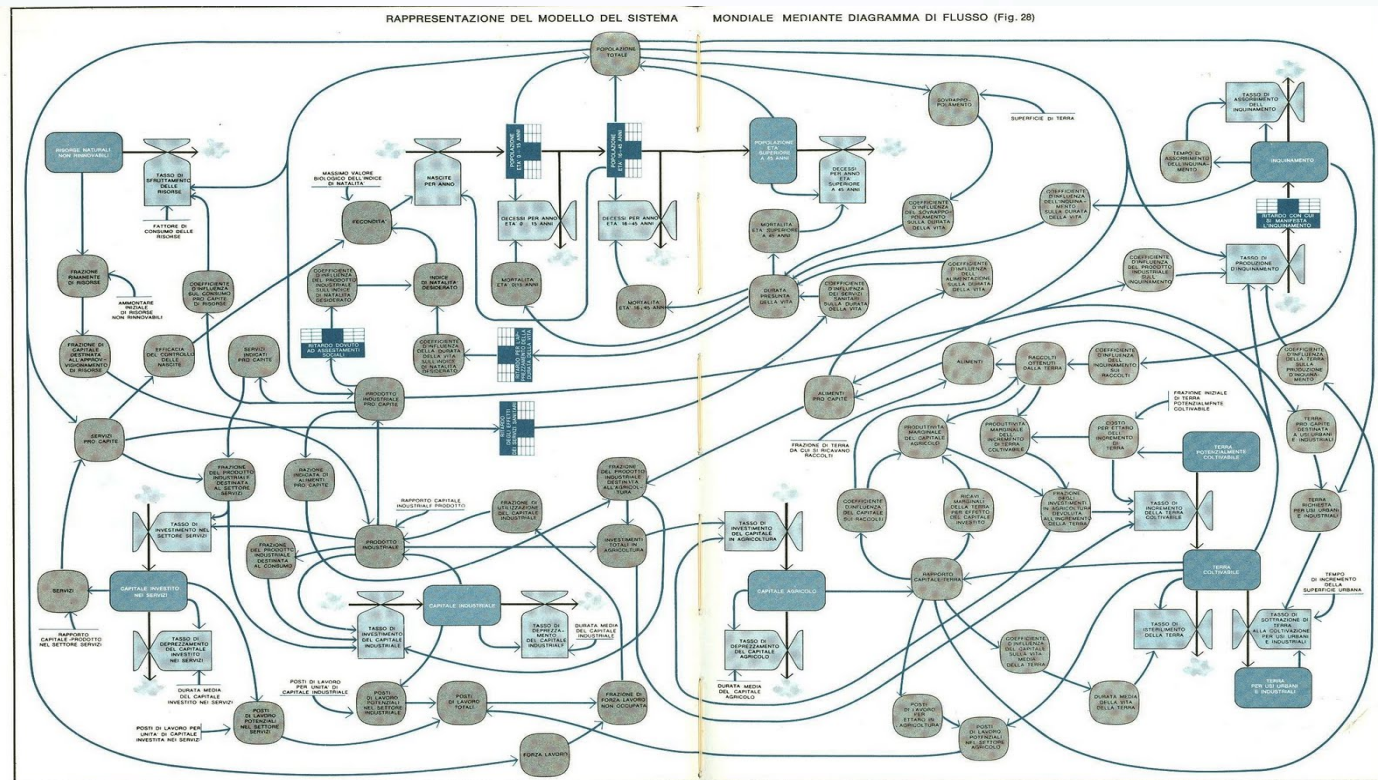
RAPPRESENTAZIONE DEL MODELLO DEL SISTEMA MONDIALE MEDIANTE DIAGRAMMA DI FLUSSO (Fig. 28)

POPOLAZIONE TOTALE

RISORSE NATURALI NON RINNOVABILI

TASSO DI SFRUTTAMENTO DELLE RISORSE

FATTORE DI CONSUMO DELLE RISORSE

FRAZIONE RIMANENTE DI RISORSE

AMMONTARE INIZIALE DI RISORSE NON RINNOVABILI

COEFFICIENTE D'INFLUENZA SUL CONSUMO PRO CAPITE DI RISORSE

FRAZIONE DI CAPITALE DESTINATA ALL'APPROVVIGIONAMENTO DI RISORSE

EFFICACIA DEL CONTROLLO DELLE NASCITE

SERVIZI INDICATI PRO CAPITE

SERVIZI PRO CAPITE

MASSIMO VALORE BIOLOGICO DELL'INDICE DI NATALITA'

NASCITE PER ANNO

FECONDITA'

COEFFICIENTE D'INFLUENZA DEL PRODOTTO INDUSTRIALE SULL'INDICE DI NATALITA' DESIDERATO

INDICE DI NATALITA' DESIDERATO

RITARDO DOVUTO AD ASSESTAMENTI SOCIALI

COEFFICIENTE D'INFLUENZA DELLA DURATA DELLA VITA SULL'INDICE DI NATALITA' DESIDERATO

POPOLAZIONE ETA' 0 - 15 ANNI

POPOLAZIONE ETA' 15 - 45 ANNI

DECESSI PER ANNO ETA' 0 - 15 ANNI

DECESSI PER ANNO ETA' 15 - 45 ANNI

MORTALITA' ETA' 0-15 ANNI

MORTALITA' ETA' 15 - 45 ANNI

POPOLAZIONE ETA' SUPERIORE A 45 ANNI

DECESSI PER ANNO ETA' SUPERIORE A 45 ANNI

MORTALITA' ETA' SUPERIORE A 45 ANNI

SOVRAPPOPOLAMENTO

SUPERFICIE DI TERRA

COEFFICIENTE D'INFLUENZA DEL SOVRAPPOPOLAMENTO SULLA DURATA DELLA VITA

DURATA PRESUNTA DELLA VITA

COEFFICIENTE D'INFLUENZA DEI SERVIZI SANITARI SULLA DURATA DELLA VITA

COEFFICIENTE D'INFLUENZA DELL'ALIMENTAZIONE SULLA DURATA DELLA VITA

COEFFICIENTE D'INFLUENZA DELL'INQUINAMENTO SULLA DURATA DELLA VITA

TASSO DI ASSORBIMENTO DELL'INQUINAMENTO

TEMPO DI ASSORBIMENTO DELL'INQUINAMENTO

INQUINAMENTO

RITARDO CON CUI SI MANIFESTA L'INQUINAMENTO

TASSO DI PRODUZIONE D'INQUINAMENTO

COEFFICIENTE D'INFLUENZA DEL PRODOTTO INDUSTRIALE SULL'INQUINAMENTO

COEFFICIENTE D'INFLUENZA DELLA TERRA SULLA PRODUZIONE DI INQUINAMENTO

RITARDO PER L'ASSESTAMENTO DELLA PERCEZIONE

RITARDO DEGLI EFFETTI DELL'INQUINAMENTO

PRODOTTO INDUSTRIALE PRO CAPITE

ALIMENTI

ALIMENTI PRO CAPITE

RACCOLTI OTTENUTI DALLA TERRA

COEFFICIENTE D'INFLUENZA DELL'INQUINAMENTO SUI RACCOLTI

FRAZIONE INIZIALE DI TERRA POTENZIALMENTE COLTIVABILE

COSTI PER ETTARO DELL'INCREMENTO DI TERRA

FRAZIONE DI TERRA DA CUI SI RICAVANO RACCOLTI

PRODUTTIVITA' MARGINALE DEL CAPITALE AGRICOLO

PRODUTTIVITA' MARGINALE DEGLI INCREMENTI DI TERRA COLTIVABILE

TERRA POTENZIALMENTE COLTIVABILE

TERRA PRO CAPITE DESTINATA A USI URBANI E INDUSTRIALI

TERRA RICHIESTA PER USI URBANI E INDUSTRIALI

FRAZIONE DEL PRODOTTO INDUSTRIALE DESTINATA AL SETTORE SERVIZI

RAZIONE INDICATA DI ALIMENTI PRO CAPITE

RAPPORTO CAPITALE INDUSTRIALE PRODOTTO

FRAZIONE DI UTILIZZAZIONE DEL CAPITALE INDUSTRIALE

FRAZIONE DEL PRODOTTO INDUSTRIALE DESTINATA ALL'AGRICOLTURA

INVESTIMENTI TOTALI IN AGRICOLTURA

COEFFICIENTE D'INFLUENZA DEL CAPITALE SUI RACCOLTI

RICAVI MARGINALI DELLA TERRA PER EFFETTO DEL CAPITALE INVESTITO

FRAZIONE DEGLI INVESTIMENTI IN AGRICOLTURA DEVOLUTA ALL'INCREMENTO DELLA TERRA

TASSO DI INCREMENTO DELLA TERRA COLTIVABILE

TASSO DI INVESTIMENTO NEL SETTORE SERVIZI

PRODOTTO INDUSTRIALE

FRAZIONE DEL PRODOTTO INDUSTRIALE DESTINATA AL CONSUMO

TASSO DI INVESTIMENTO DEL CAPITALE IN AGRICOLTURA

TERRA COLTIVABILE

SERVIZI

CAPITALE INVESTITO NEI SERVIZI

CAPITALE INDUSTRIALE

CAPITALE AGRICOLO

RAPPORTO CAPITALE/TERRA

TEMPO DI INCREMENTO DELLA SUPERFICIE URBANA

RAPPORTO CAPITALE-PRODOTTO NEL SETTORE SERVIZI

TASSO DI DEPREZZAMENTO DEL CAPITALE INVESTITO NEI SERVIZI

TASSO DI INVESTIMENTO DEL CAPITALE INDUSTRIALE

TASSO DI DEPREZZAMENTO DEL CAPITALE INDUSTRIALE

DURATA MEDIA DEL CAPITALE INDUSTRIALE

TASSO DI DEPREZZAMENTO DEL CAPITALE AGRICOLO

TASSO DI ISTERILIMENTO DELLA TERRA

TASSO DI SOTTRAZIONE DI TERRA ALLA COLTIVAZIONE PER USI URBANI E INDUSTRIALI

COEFFICIENTE D'INFLUENZA DEL CAPITALE SULLA VITA MEDIA DELLA TERRA

DURATA MEDIA DELLA VITA DELLA TERRA

TERRA PER USI URBANI E INDUSTRIALI

DURATA MEDIA DEL CAPITALE INVESTITO NEI SERVIZI

POSTI DI LAVORO PER UNITA' DI CAPITALE INDUSTRIALE

POSTI DI LAVORO POTENZIALI NEL SETTORE INDUSTRIALE

POSTI DI LAVORO TOTALI

FRAZIONE DI FORZA LAVORO NON OCCUPATA

DURATA MEDIA DEL CAPITALE AGRICOLO

POSTI DI LAVORO PER ETTARO IN AGRICOLTURA

POSTI DI LAVORO POTENZIALI NEL SETTORE AGRICOLO

POSTI DI LAVORO PER UNITA' DI CAPITALE INVESTITA NEI SERVIZI

POSTI DI LAVORO POTENZIALI NEL SETTORE SERVIZI

FORZA LAVORO